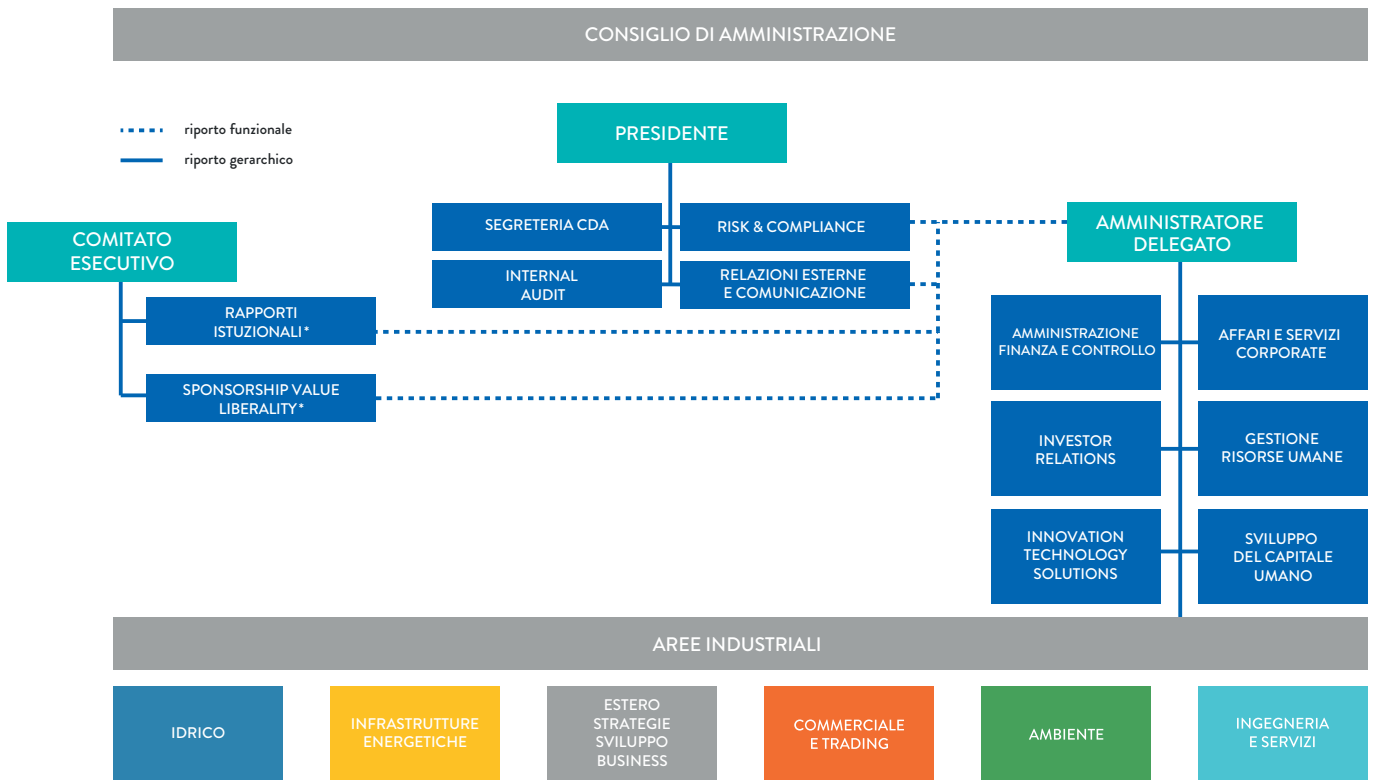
CONSIGLIO DI AMMINISTRAZIONE

riporto funzionale
riporto gerarchico

PRESIDENTE

SEGRETERIA CDA
RISK & COMPLIANCE
INTERNAL AUDIT
RELAZIONI ESTERNE E COMUNICAZIONE

AMMINISTRATORE DELEGATO

COMITATO ESECUTIVO

RAPPORTI ISTUZIONALI*
SPONSORSHIP VALUE LIBERALITY*

AMMINISTRAZIONE FINANZA E CONTROLLO
AFFARI E SERVIZI CORPORATE
INVESTOR RELATIONS
GESTIONE RISORSE UMANE
INNOVATION TECHNOLOGY SOLUTIONS
SVILUPPO DEL CAPITALE UMANO

AREE INDUSTRIALI

IDRICO
INFRASTRUTTURE ENERGETICHE
ESTERO STRATEGIE SVILUPPO BUSINESS
COMMERCIALE E TRADING
AMBIENTE
INGEGNERIA E SERVIZI